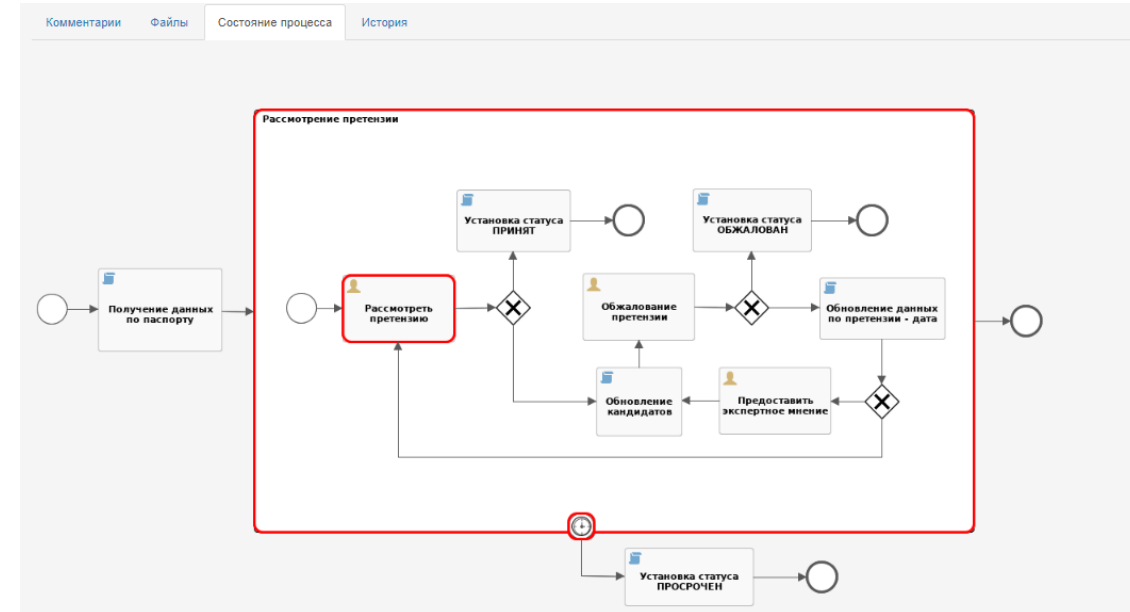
Комментарии Файлы Состояние процесса История

Рассмотрение претензии

Получение данных по паспорту

Рассмотреть претензию

Установка статуса ПРИНЯТ

Установка статуса ОБЖАЛОВАН

Обжалование претензии

Обновление данных по претензии - дата

Обновление кандидатов

Предоставить экспертное мнение

Установка статуса ПРОСРОЧЕН